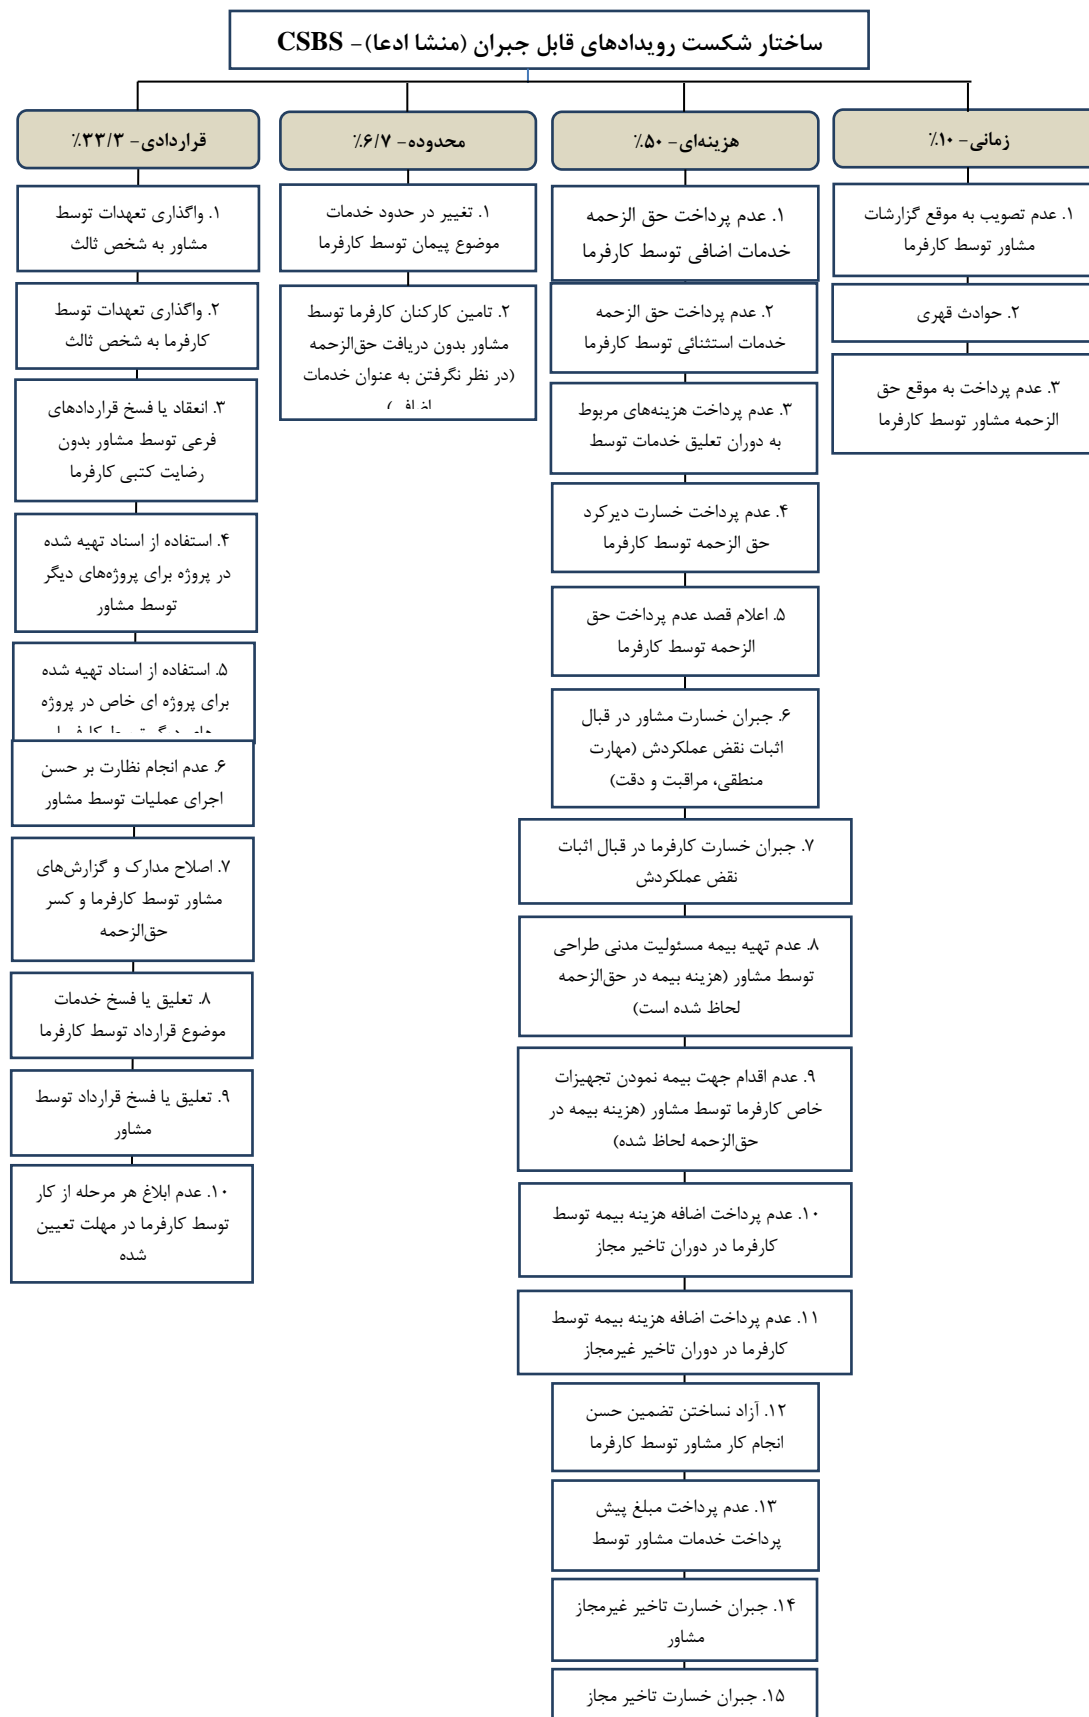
ساختار شکست رویدادهای قابل جبران (منشا ادعا)- CSBS

زمانی- ۱۰٪

۱. عدم تصویب به موقع گزارشات مشاور توسط کارفرما

۲. حوادث قهری

۳. عدم پرداخت به موقع حق الزحمه مشاور توسط کارفرما

هزینه‌ای- ۵۰٪

۱. عدم پرداخت حق الزحمه خدمات اضافی توسط کارفرما

۲. عدم پرداخت حق الزحمه خدمات استثنائی توسط کارفرما

۳. عدم پرداخت هزینه‌های مربوط به دوران تعلیق خدمات توسط

۴. عدم پرداخت خسارت دیرکرد حق الزحمه توسط کارفرما

۵. اعلام قصد عدم پرداخت حق الزحمه توسط کارفرما

۶. جبران خسارت مشاور در قبال اثبات نقض عملکردش (مهارت منطقی، مراقبت و دقت)

۷. جبران خسارت کارفرما در قبال اثبات نقض عملکردش

۸. عدم تهیه بیمه مسئولیت مدنی طراحی توسط مشاور (هزینه بیمه در حق‌الزحمه لحاظ شده است)

۹. عدم اقدام جهت بیمه نمودن تجهیزات خاص کارفرما توسط مشاور (هزینه بیمه در حق‌الزحمه لحاظ شده)

۱۰. عدم پرداخت اضافه هزینه بیمه توسط کارفرما در دوران تاخیر مجاز

۱۱. عدم پرداخت اضافه هزینه بیمه توسط کارفرما در دوران تاخیر غیرمجاز

۱۲. آزاد نساختن تضمین حسن انجام کار مشاور توسط کارفرما

۱۳. عدم پرداخت مبلغ پیش پرداخت خدمات مشاور توسط

۱۴. جبران خسارت تاخیر غیرمجاز مشاور

۱۵. جبران خسارت تاخیر مجاز

محدوده- ۶/۷٪

۱. تغییر در حدود خدمات موضوع پیمان توسط کارفرما

۲. تامین کارکنان کارفرما توسط مشاور بدون دریافت حق‌الزحمه (در نظر نگرفتن به عنوان خدمات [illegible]

قراردادی- ۳۳/۳٪

۱. واگذاری تعهدات توسط مشاور به شخص ثالث

۲. واگذاری تعهدات توسط کارفرما به شخص ثالث

۳. انعقاد یا فسخ قراردادهای فرعی توسط مشاور بدون رضایت کتبی کارفرما

۴. استفاده از اسناد تهیه شده در پروژه برای پروژه‌های دیگر توسط مشاور

۵. استفاده از اسناد تهیه شده برای پروژه ای خاص در پروژه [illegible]

۶. عدم انجام نظارت بر حسن اجرای عملیات توسط مشاور

۷. اصلاح مدارک و گزارش‌های مشاور توسط کارفرما و کسر حق‌الزحمه

۸. تعلیق یا فسخ خدمات موضوع قرارداد توسط کارفرما

۹. تعلیق یا فسخ قرارداد توسط مشاور

۱۰. عدم ابلاغ هر مرحله از کار توسط کارفرما در مهلت تعیین شده